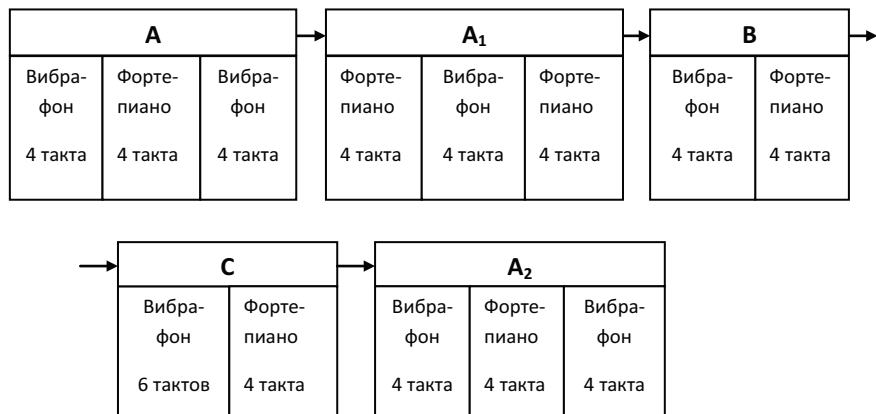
| A | | |
|---|---|---|
| Вибрафон 4 такта | Фортепиано 4 такта | Вибрафон 4 такта |

| $A_1$ | | |
|---|---|---|
| Фортепиано 4 такта | Вибрафон 4 такта | Фортепиано 4 такта |

| B | |
|---|---|
| Вибрафон 4 такта | Фортепиано 4 такта |

| C | |
|---|---|
| Вибрафон 6 тактов | Фортепиано 4 такта |

| $A_2$ | | |
|---|---|---|
| Вибрафон 4 такта | Фортепиано 4 такта | Вибрафон 4 такта |